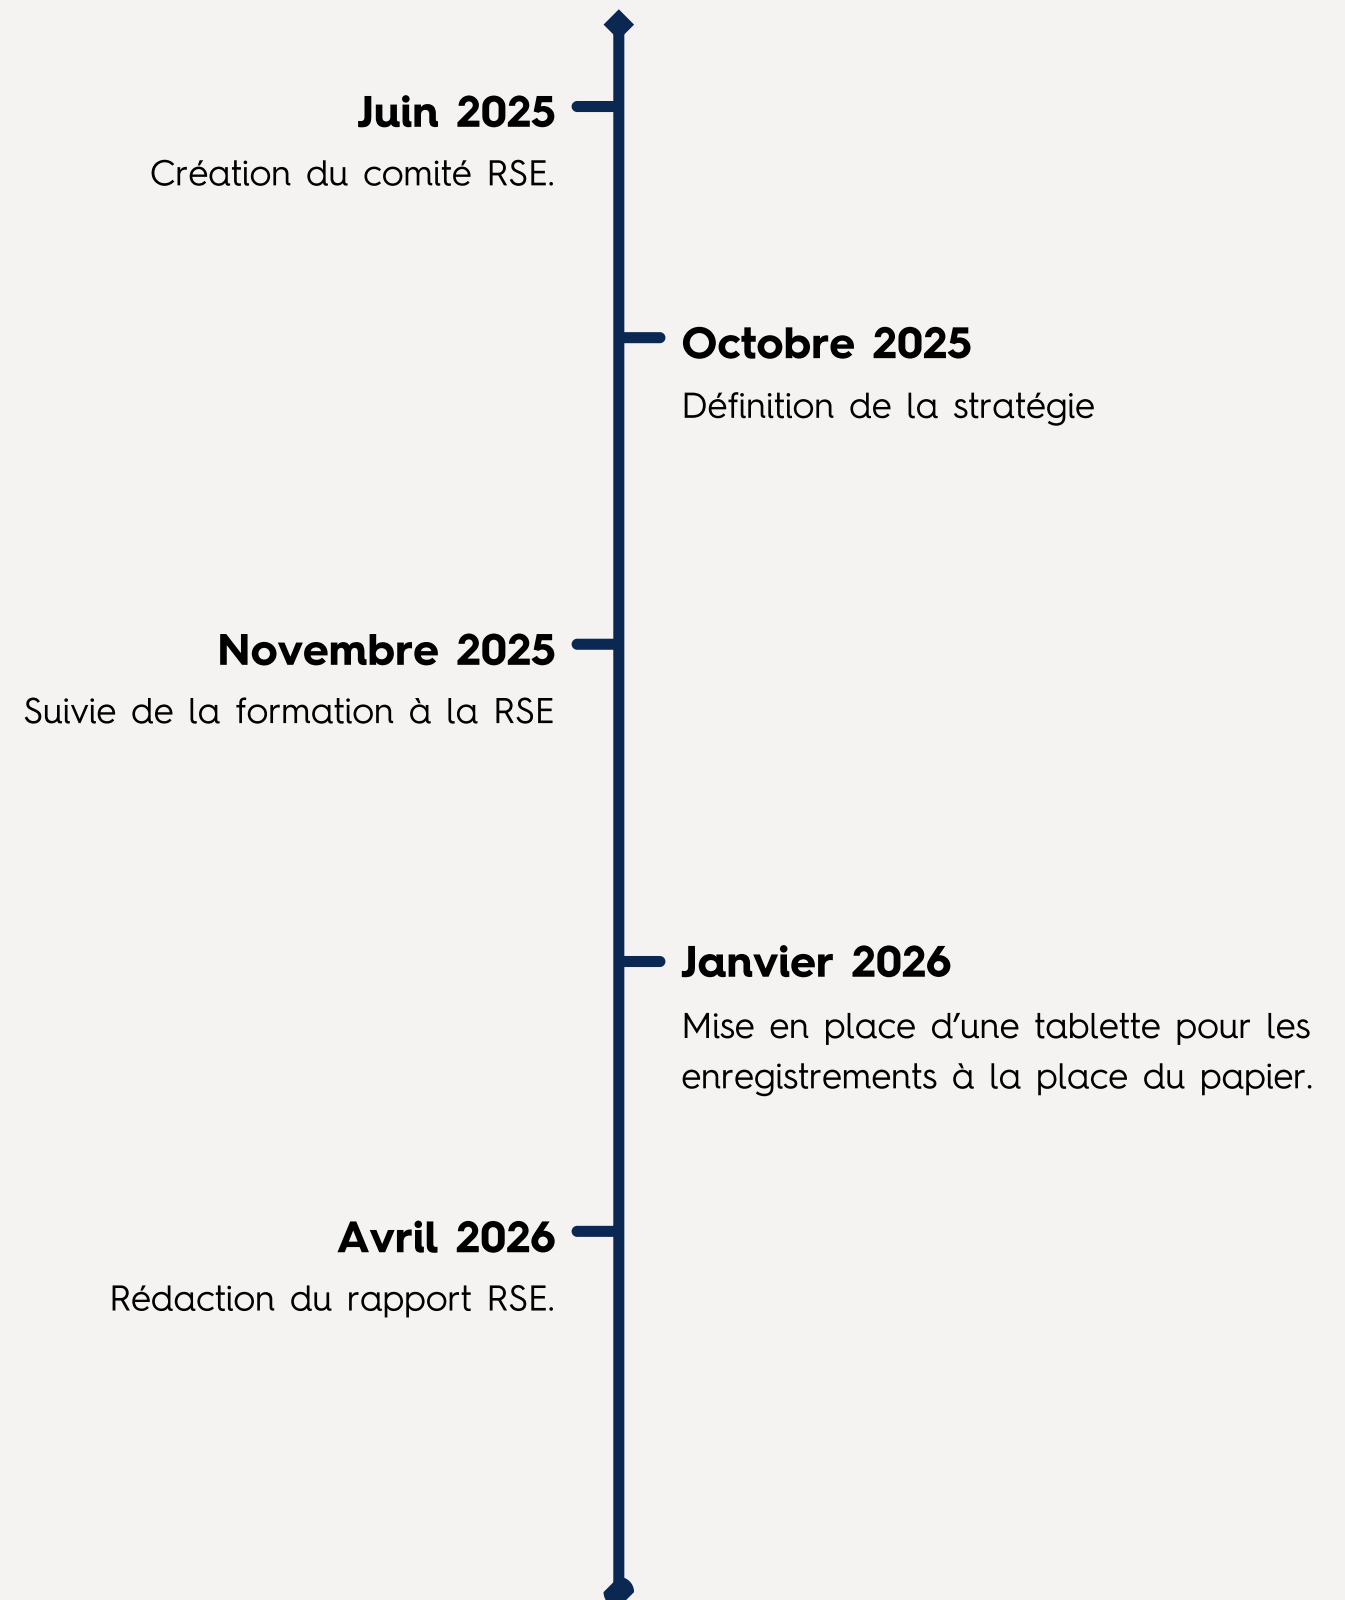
Juin 2025

Création du comité RSE.

Octobre 2025

Définition de la stratégie

Novembre 2025

Suivie de la formation à la RSE

Janvier 2026

Mise en place d'une tablette pour les enregistrements à la place du papier.

Avril 2026

Rédaction du rapport RSE.